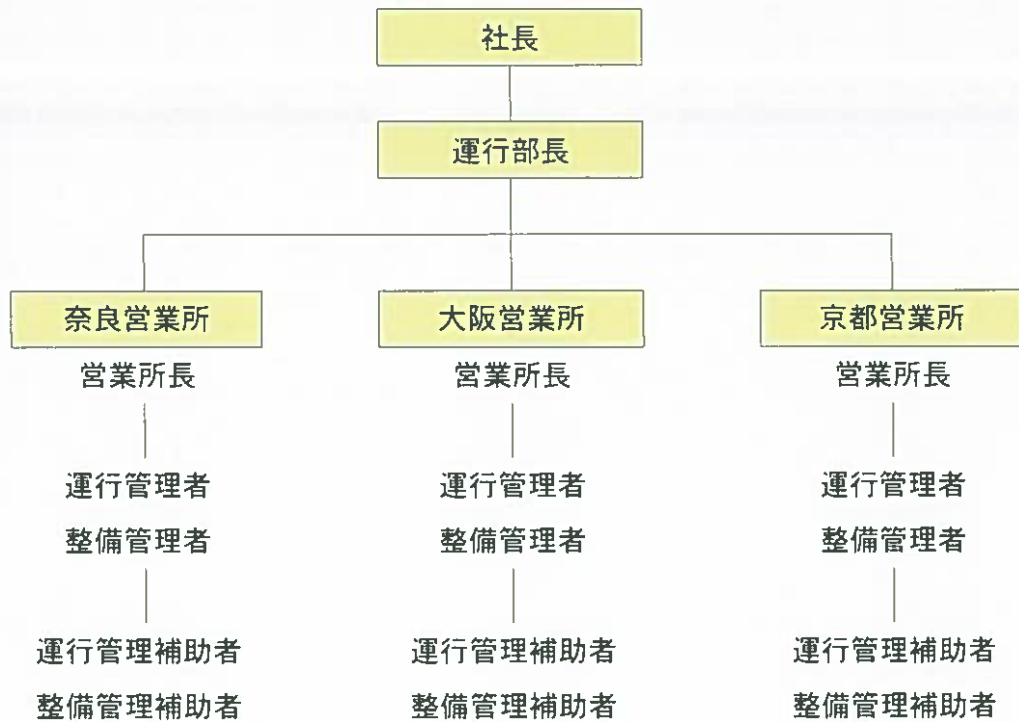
社長

運行部長

奈良営業所
営業所長
運行管理者
整備管理者
運行管理補助者
整備管理補助者

大阪営業所
営業所長
運行管理者
整備管理者
運行管理補助者
整備管理補助者

京都営業所
営業所長
運行管理者
整備管理者
運行管理補助者
整備管理補助者